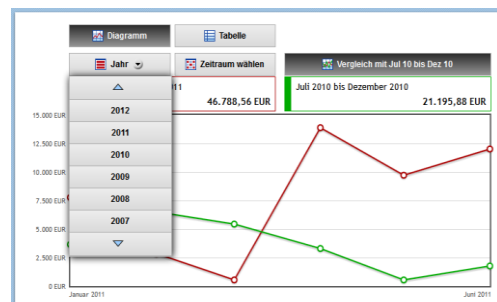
Diagramm

Tabelle

Jahr

Zeitraum wählen

Vergleich mit Jul 10 bis Dez 10

2012

2011

2010

2009

2008

2007

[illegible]11

46.788,56 EUR

Juli 2010 bis Dezember 2010

21.195,88 EUR

15.000 EUR

12.500 EUR

10.000 EUR

7.500 EUR

5.000 EUR

2.500 EUR

0 EUR

Januar 2011

Juni 2011